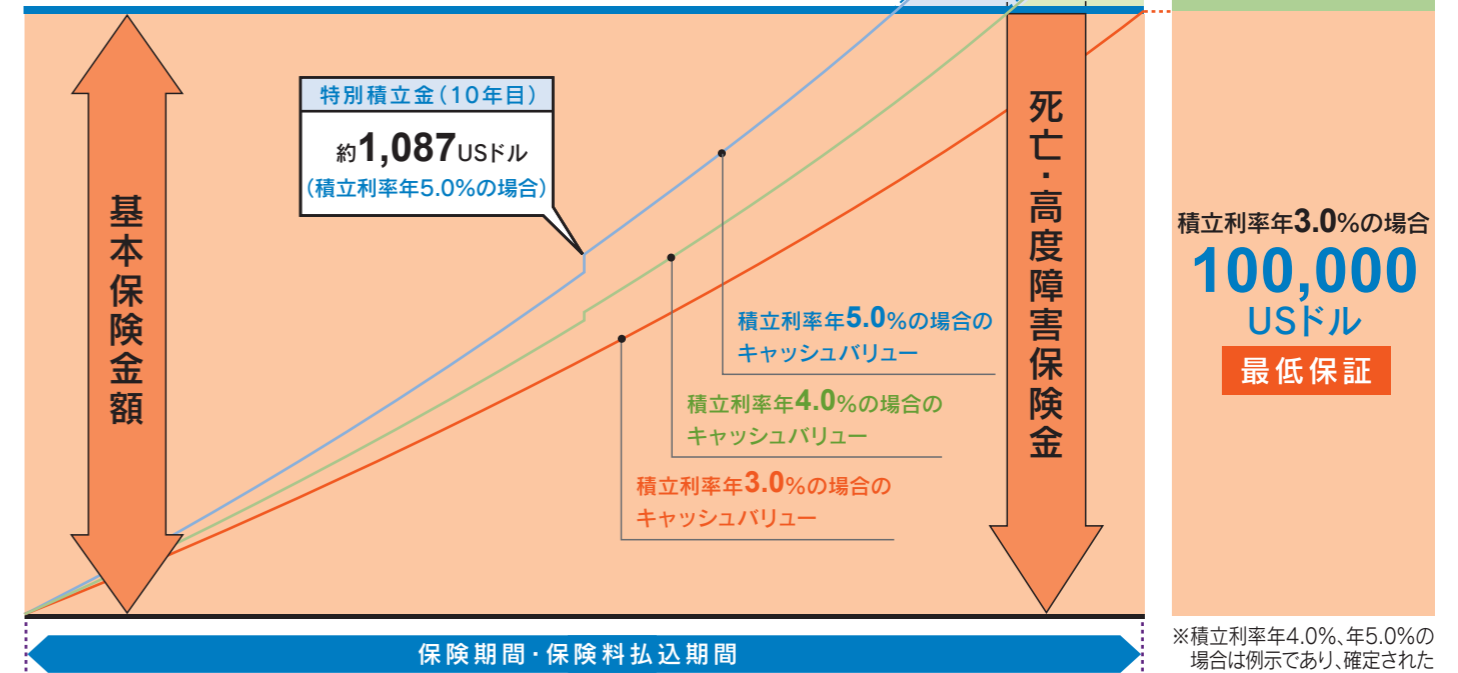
特別積立金（10年目）

約1,087USドル
（積立利率年5.0%の場合）

基本保険金額

死亡・高度障害保険金

積立利率年5.0%の場合のキャッシュバリュー

積立利率年4.0%の場合のキャッシュバリュー

積立利率年3.0%の場合のキャッシュバリュー

積立利率年3.0%の場合
100,000
USドル
最低保証

保険期間・保険料払込期間

※積立利率年4.0%、年5.0%の場合は例示であり、確定された